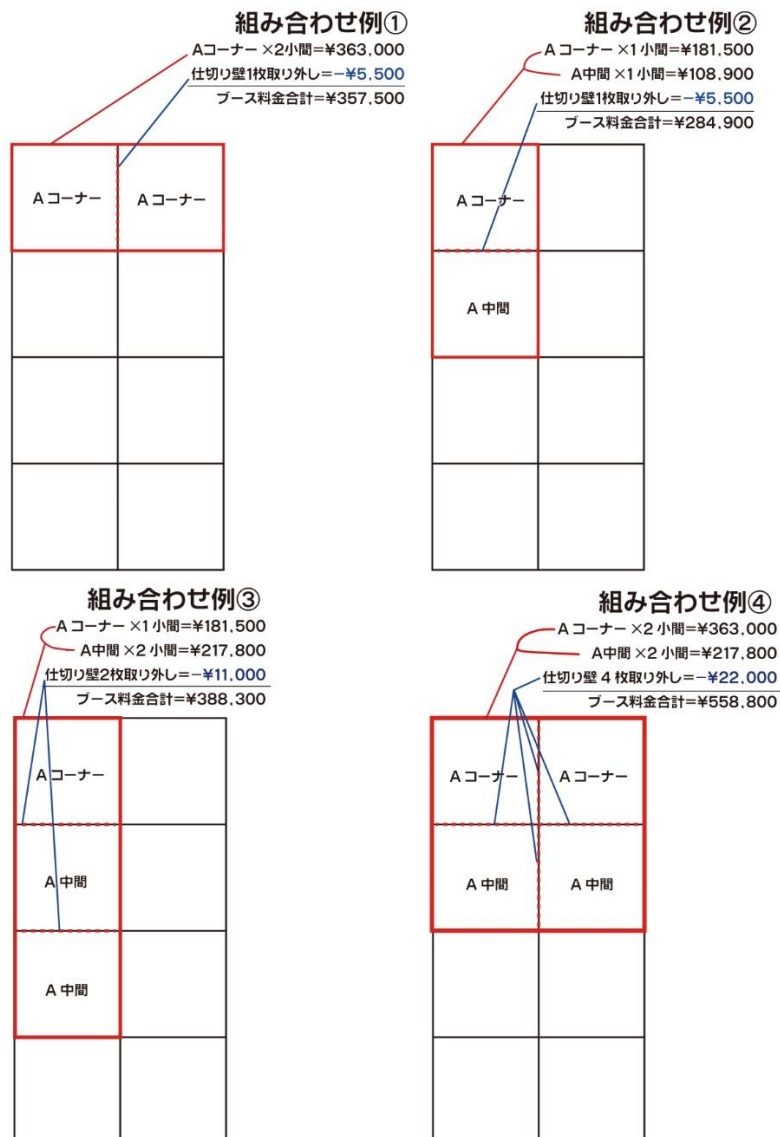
組み合わせ例①

Aコーナー ×2小間=¥363,000
仕切り壁1枚取り外し=−¥5,500
ブース料金合計=¥357,500

Aコーナー　Aコーナー

組み合わせ例②

Aコーナー ×1 小間=¥181,500
A中間 ×1 小間=¥108,900
仕切り壁1枚取り外し=−¥5,500
ブース料金合計=¥284,900

Aコーナー
A 中間

組み合わせ例③

Aコーナー ×1 小間=¥181,500
A中間 ×2 小間=¥217,800
仕切り壁2枚取り外し=−¥11,000
ブース料金合計=¥388,300

Aコーナー
A 中間
A 中間

組み合わせ例④

Aコーナー ×2 小間=¥363,000
A中間 ×2 小間=¥217,800
仕切り壁 4 枚取り外し=−¥22,000
ブース料金合計=¥558,800

Aコーナー　Aコーナー
A 中間　A 中間